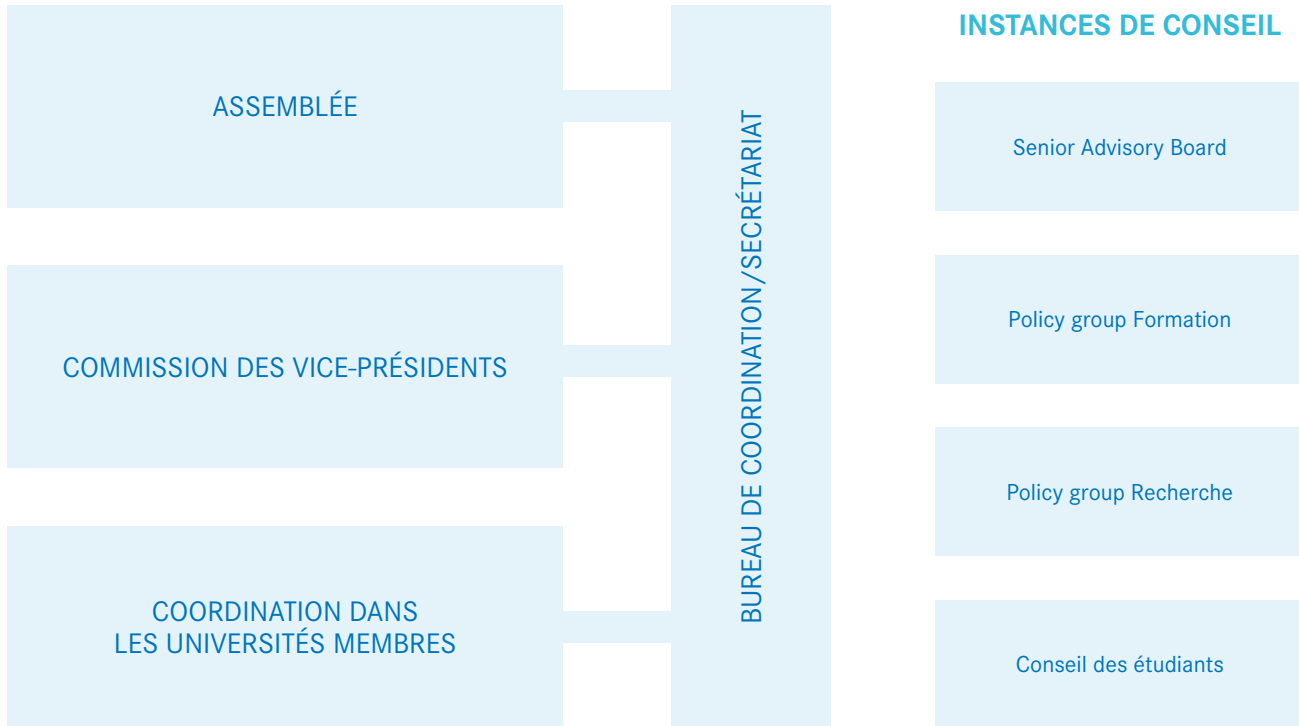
ASSEMBLÉE

COMMISSION DES VICE-PRÉSIDENTS

COORDINATION DANS LES UNIVERSITÉS MEMBRES

BUREAU DE COORDINATION/SECRÉTARIAT

INSTANCES DE CONSEIL

Senior Advisory Board

Policy group Formation

Policy group Recherche

Conseil des étudiants